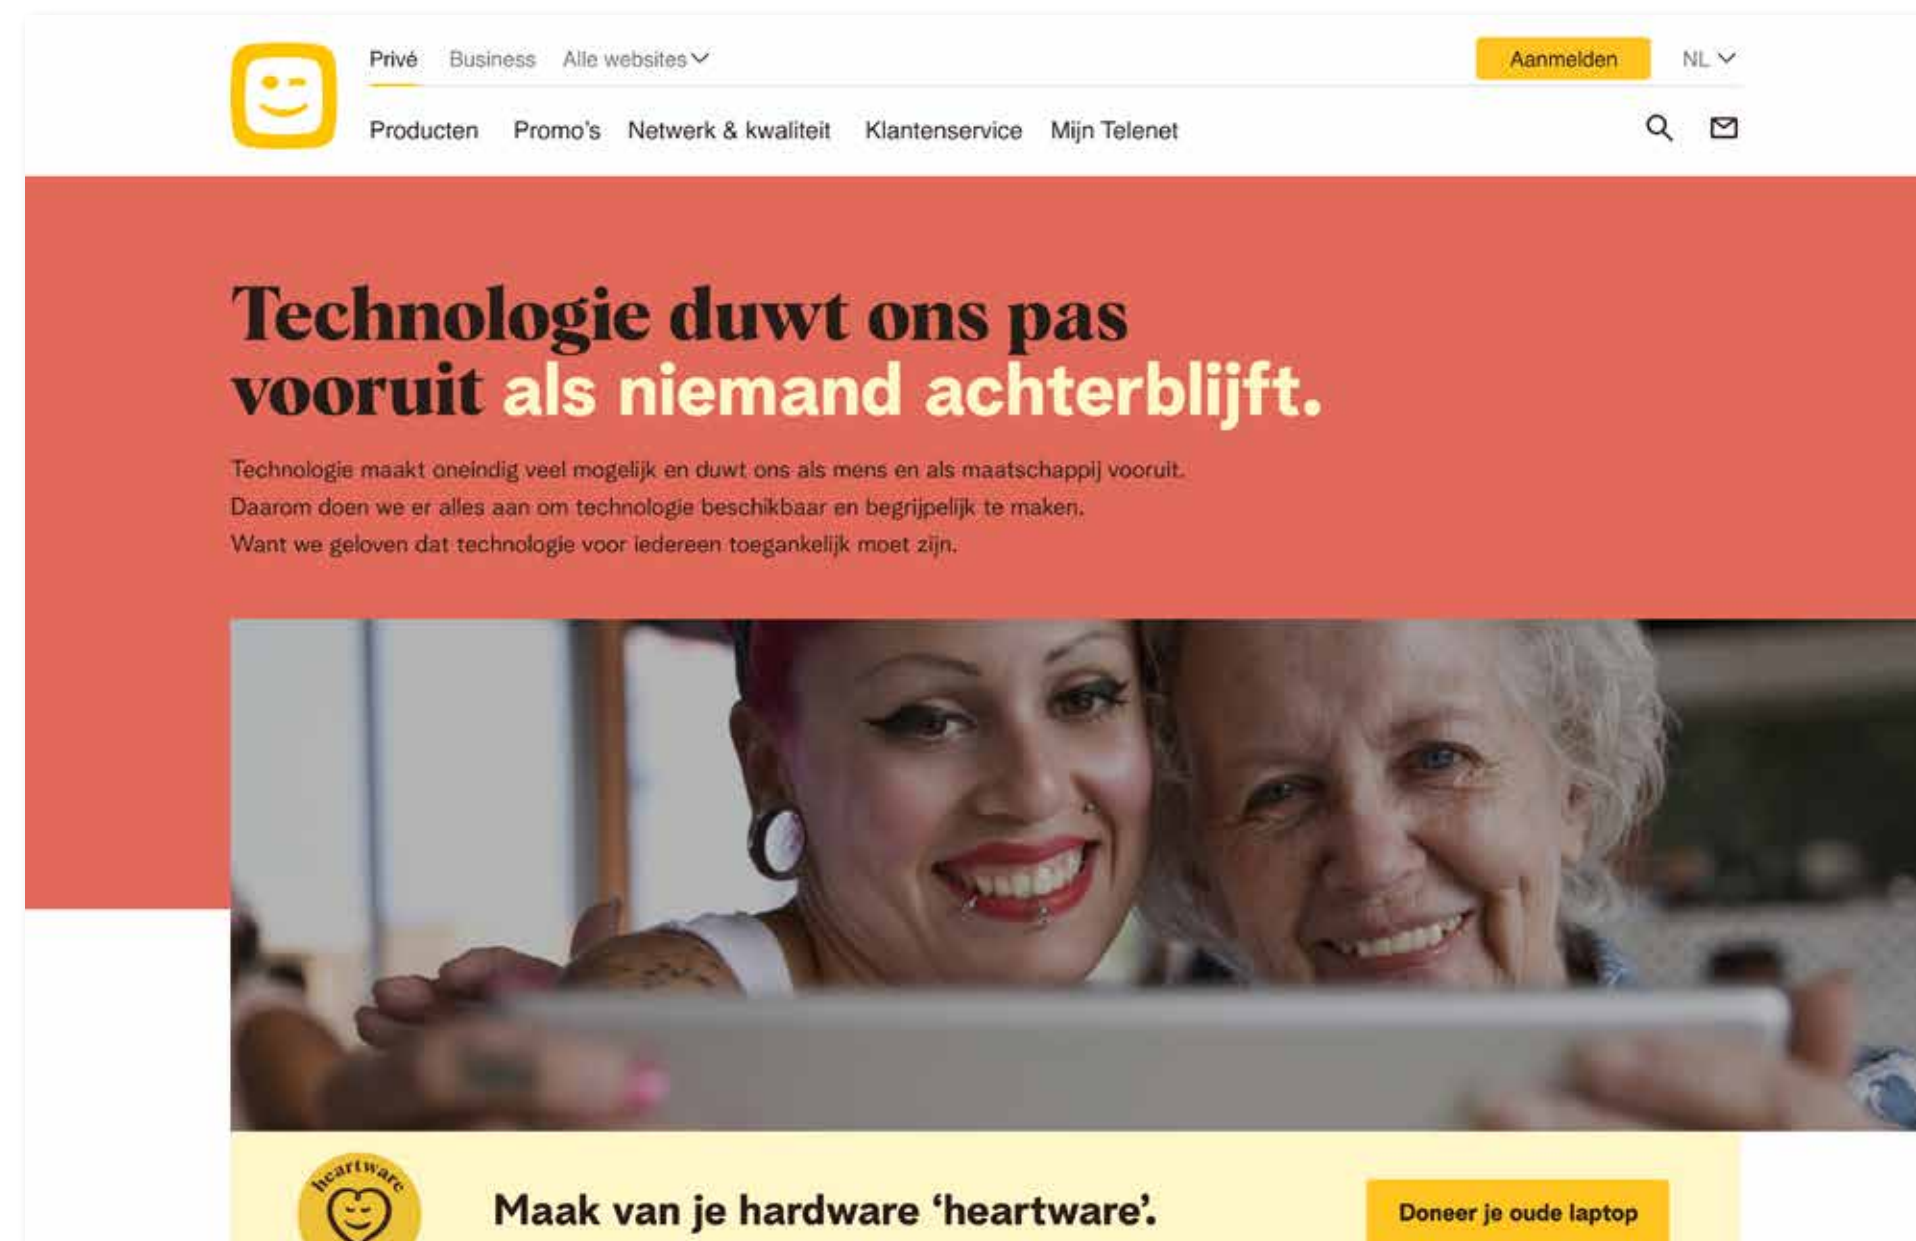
Privé Business Alle websites

Aanmelden NL

Producten Promo's Netwerk & kwaliteit Klantenservice Mijn Telenet

Technologie duwt ons pas vooruit als niemand achterblijft.

Technologie maakt oneindig veel mogelijk en duwt ons als mens en als maatschappij vooruit. Daarom doen we er alles aan om technologie beschikbaar en begrijpelijk te maken. Want we geloven dat technologie voor iedereen toegankelijk moet zijn.

heartware

Maak van je hardware 'heartware'.

Doneer je oude laptop